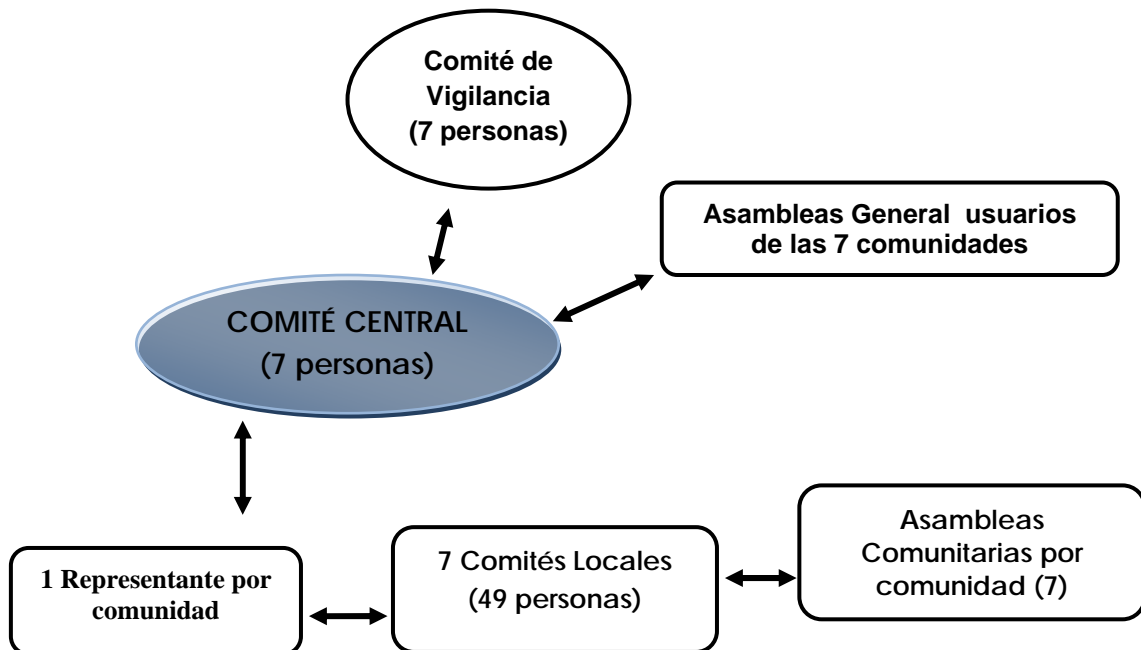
Comité de Vigilancia (7 personas)

Asambleas General usuarios de las 7 comunidades

COMITÉ CENTRAL (7 personas)

1 Representante por comunidad

7 Comités Locales (49 personas)

Asambleas Comunitarias por comunidad (7)